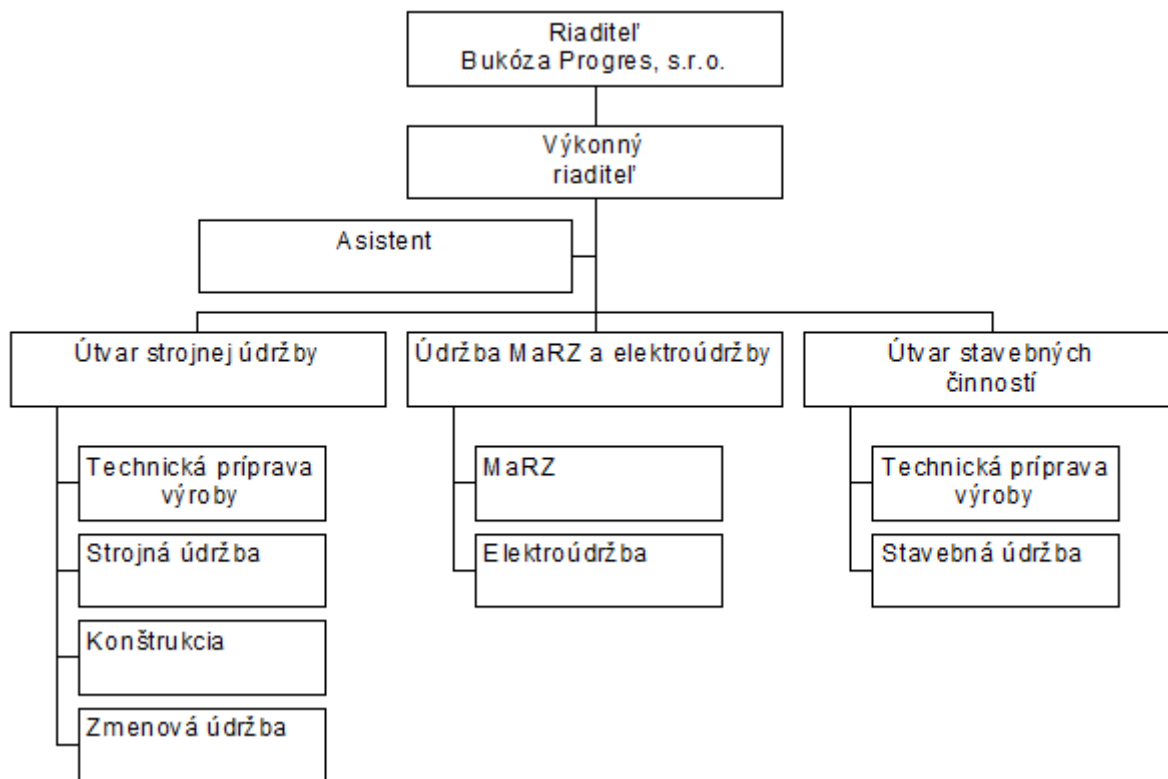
Riaditeľ
Bukóza Progres, s.r.o.

Výkonný
riaditeľ

Asistent

Útvar strojnej údržby

Technická príprava výroby

Strojná údržba

Konštrukcia

Zmenová údržba

Údržba MaRZ a elektroúdržby

MaRZ

Elektroúdržba

Útvar stavebných činností

Technická príprava výroby

Stavebná údržba